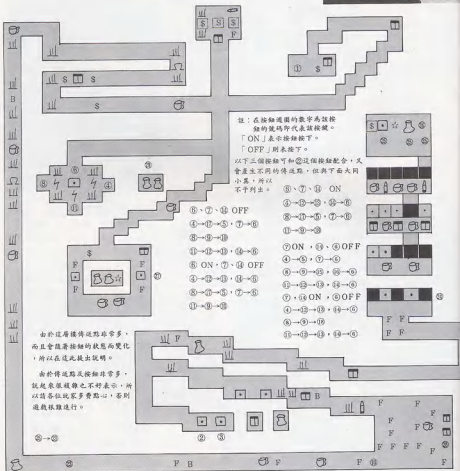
註：在按鈕週圍的數字為該按鈕的號碼即代表該按鍵。
「ON」表示按按下。
「OFF」則未按下。
以下三個按鈕可和⑫這個按鈕配合，又會產生不同的傳送點，但與下面大同小異，所以不予列出。

⑤、⑦、⑭ OFF
④→⑤、⑦→⑥
⑪→⑬、⑭→⑥
⑥ ON、⑦、⑭ OFF
④→⑤、⑦→⑥
⑪→⑬、⑭→⑥
⑤、⑦、⑭ ON
④→③、⑤→⑦、⑦→⑤
⑪→⑨→③

⑤、⑦、⑭ ON
④→③、⑤→⑬、⑭→⑥
⑦→⑤、⑪→⑤、⑦→⑨
⑪→⑨→③

⑦ON、⑭、⑤OFF
④→⑤、⑦→⑥
⑥→⑤、⑪→⑤、⑭→⑥
⑪→⑬、⑭→⑥
⑦、⑭ON、⑤OFF
④→⑬、⑭→⑥
④→⑨→⑤
⑪→⑬、⑭→⑥

由於這層樓傳送點非常多，而且會隨著按鈕的狀態而變化，所以在這此提出說明。

由於傳送點及按鈕非常多，就連要很難以不好表示，所以請各位玩家多費點心，否則遊戲很難進行。

⑨→③

$ $ $ F B F ① ② ③ ⑤ ⑧ ⑨ ⑩ ⑪ ⑫ ⑬ ⑭ ⑮